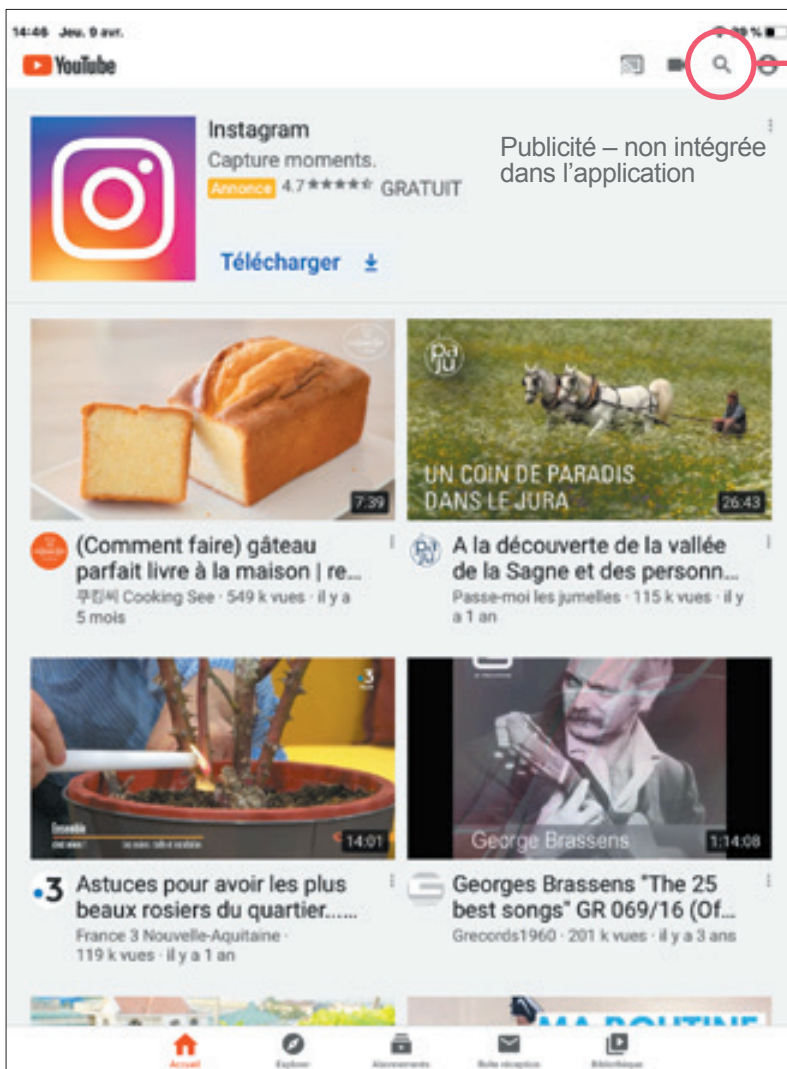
14:46 Jeu. 9 avr.

YouTube

Instagram
Capture moments.
Annonce 4.7 ★★★★★ GRATUIT

Télécharger

Publicité – non intégrée dans l'application

7:39

UN COIN DE PARADIS DANS LE JURA
26:43

(Comment faire) gâteau parfait livre à la maison | re...
쿠킹씨 Cooking See · 549 k vues · il y a 5 mois

A la découverte de la vallée de la Sagne et des personn...
Passe-moi les jumelles · 115 k vues · il y a 1 an

14:01

George Brassens
1:14:08

Astuces pour avoir les plus beaux rosiers du quartier......
France 3 Nouvelle-Aquitaine · 119 k vues · il y a 1 an

Georges Brassens "The 25 best songs" GR 069/16 (Of...
Grecords1960 · 201 k vues · il y a 3 ans

MA ROUTINE

Accueil
Explorer
Abonnements
Boîte réception
Bibliothèque